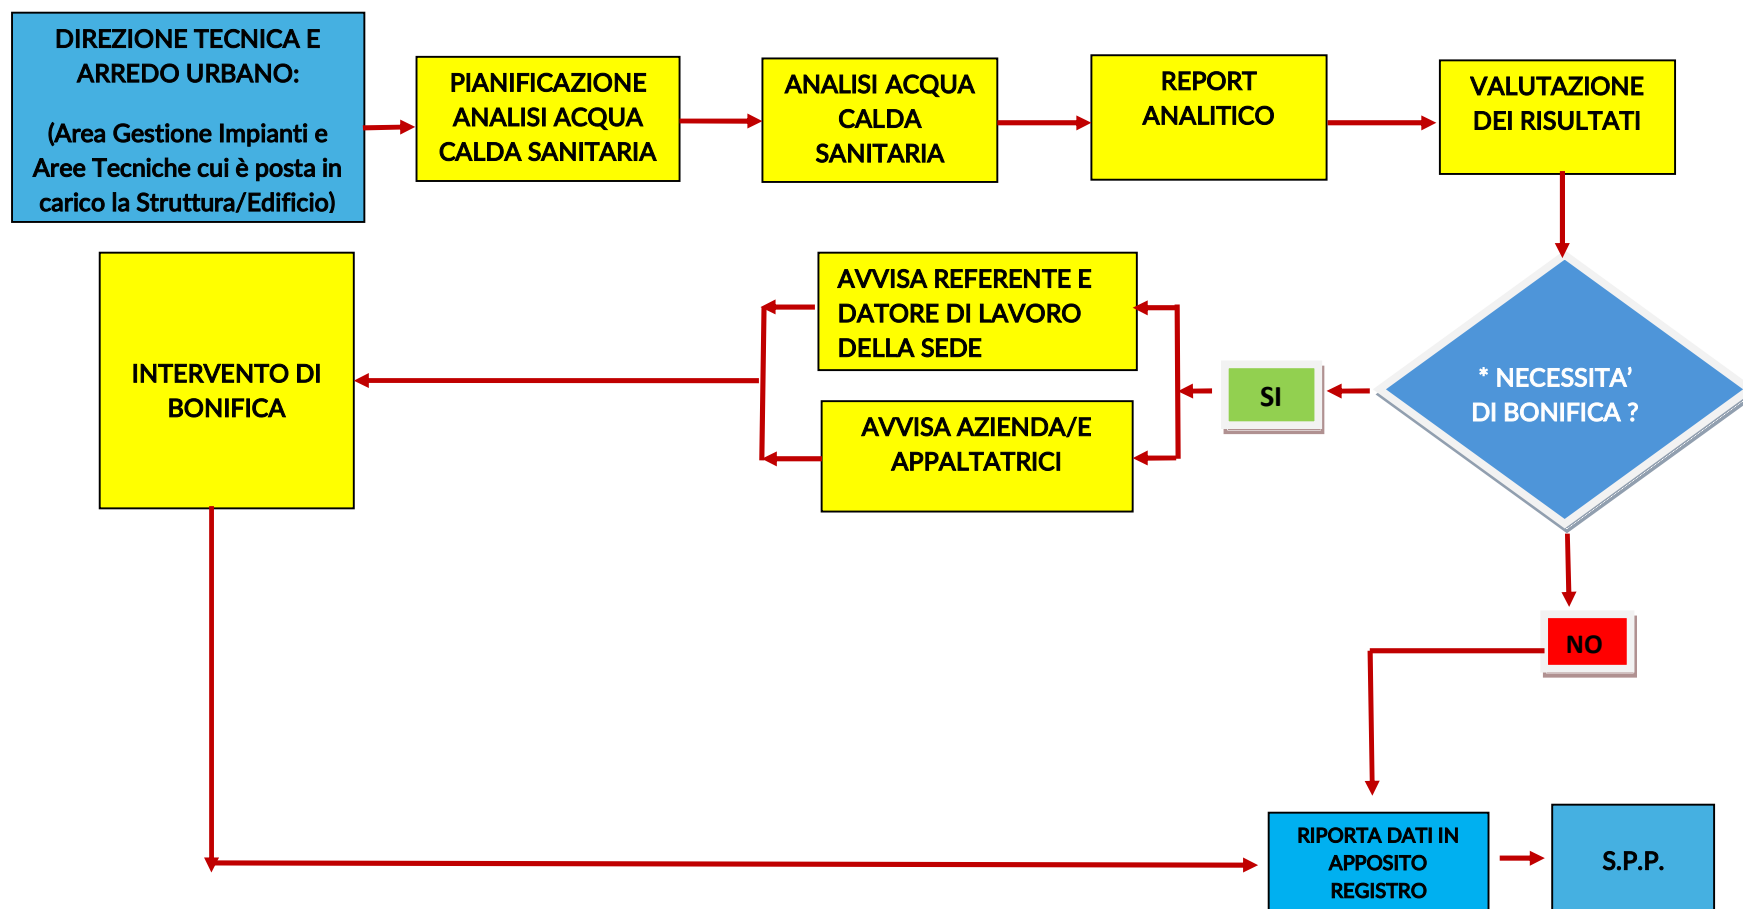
DIREZIONE TECNICA E ARREDO URBANO:

(Area Gestione Impianti e Aree Tecniche cui è posta in carico la Struttura/Edificio)

PIANIFICAZIONE ANALISI ACQUA CALDA SANITARIA

ANALISI ACQUA CALDA SANITARIA

REPORT ANALITICO

VALUTAZIONE DEI RISULTATI

* NECESSITA' DI BONIFICA ?

SI

AVVISA REFERENTE E DATORE DI LAVORO DELLA SEDE

AVVISA AZIENDA/E APPALTATRICI

INTERVENTO DI BONIFICA

NO

RIPORTA DATI IN APPOSITO REGISTRO

S.P.P.